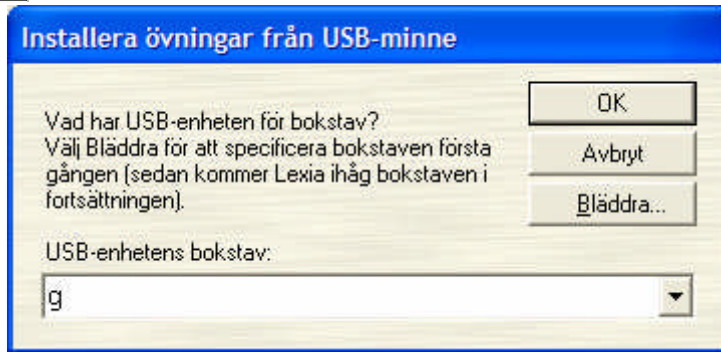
Installera övningar från USB-minne

Vad har USB-enheten för bokstav?
Välj Bläddra för att specificera bokstaven första gången (sedan kommer Lexia ihåg bokstaven i fortsättningen).

OK

Avbryt

Bläddra...

USB-enhetens bokstav:

g